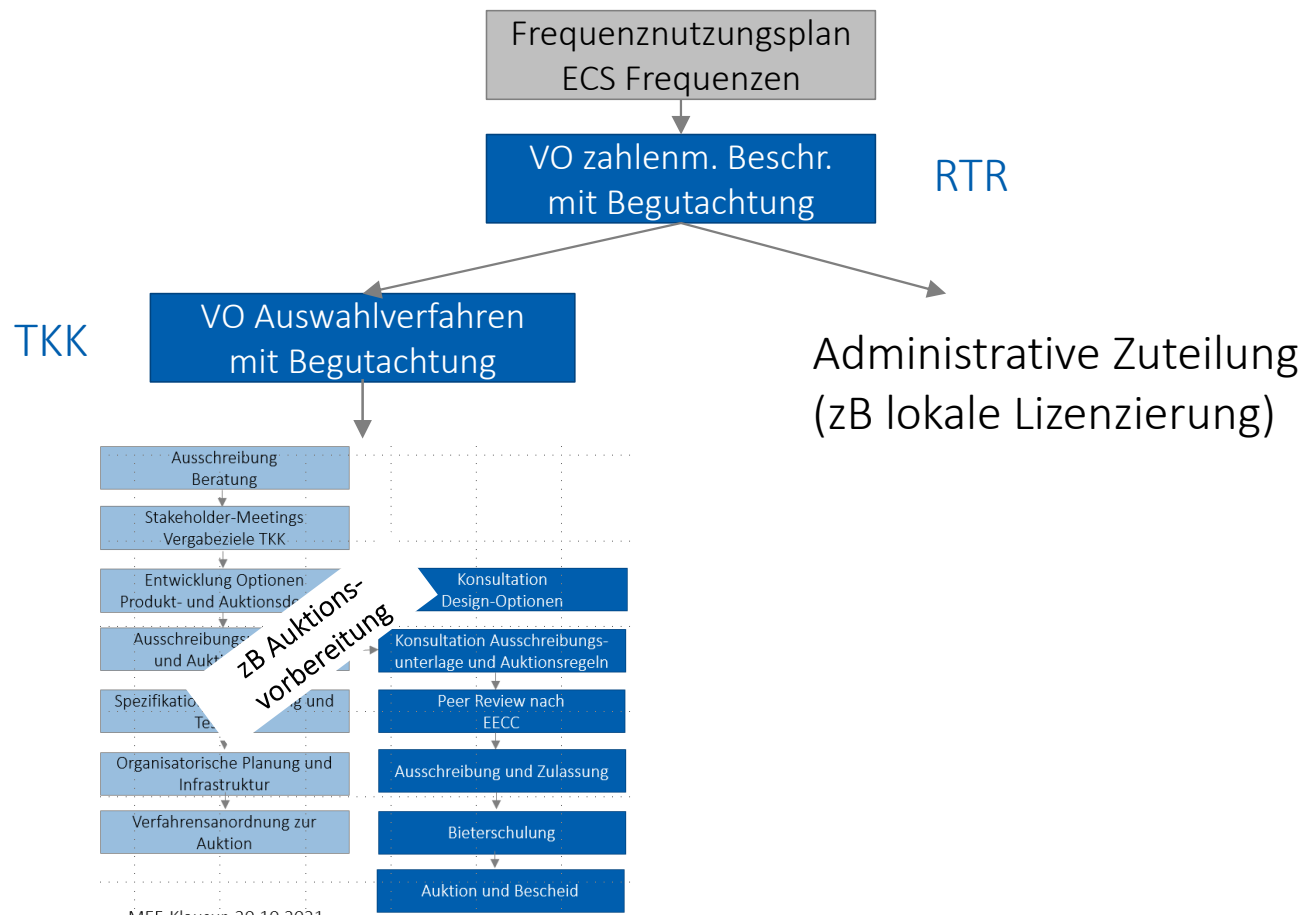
Frequenznutzungsplan
ECS Frequenzen

VO zahlenm. Beschr.
mit Begutachtung

RTR

TKK

VO Auswahlverfahren
mit Begutachtung

Administrative Zuteilung
(zB lokale Lizenzierung)

Ausschreibung
Beratung

Stakeholder-Meetings
Vergabeziele TKK

Entwicklung Optionen
Produkt- und Auktionsde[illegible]

Ausschreibungs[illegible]
und Aukti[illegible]

Spezifikatio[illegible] und
Te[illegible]

Organisatorische Planung und
Infrastruktur

Verfahrensanordnung zur
Auktion

zB Auktions-
vorbereitung

Konsultation
Design-Optionen

Konsultation Ausschreibungs-
unterlage und Auktionsregeln

Peer Review nach
EECC

Ausschreibung und Zulassung

Bieterschulung

Auktion und Bescheid

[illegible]